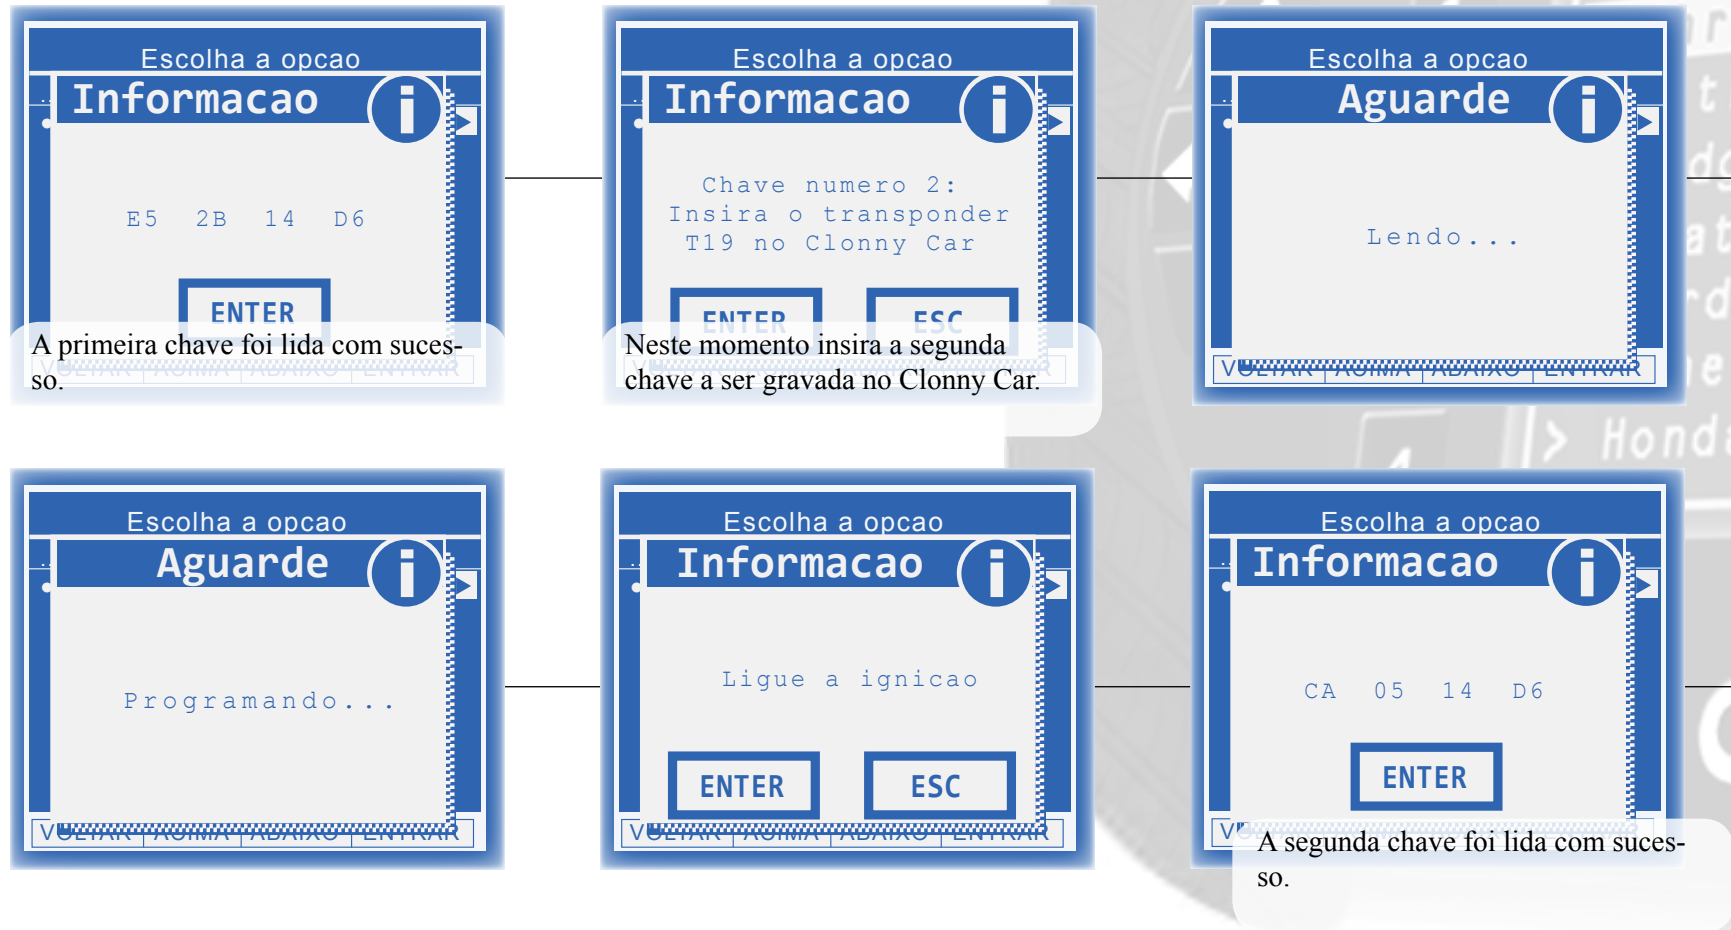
Escolha a opcao
Informacao
E5 2B 14 D6
ENTER
A primeira chave foi lida com sucesso.

Escolha a opcao
Informacao
Chave numero 2:
Insira o transponder
T19 no Clonny Car
ENTER
ESC
Neste momento insira a segunda chave a ser gravada no Clonny Car.

Escolha a opcao
Aguarde
Lendo...
VOLTAR ACIMA ABAIXO ENTRAR

Escolha a opcao
Aguarde
Programando...
VOLTAR ACIMA ABAIXO ENTRAR

Escolha a opcao
Informacao
Ligue a ignicao
ENTER
ESC
VOLTAR ACIMA ABAIXO ENTRAR

Escolha a opcao
Informacao
CA 05 14 D6
ENTER
A segunda chave foi lida com sucesso.